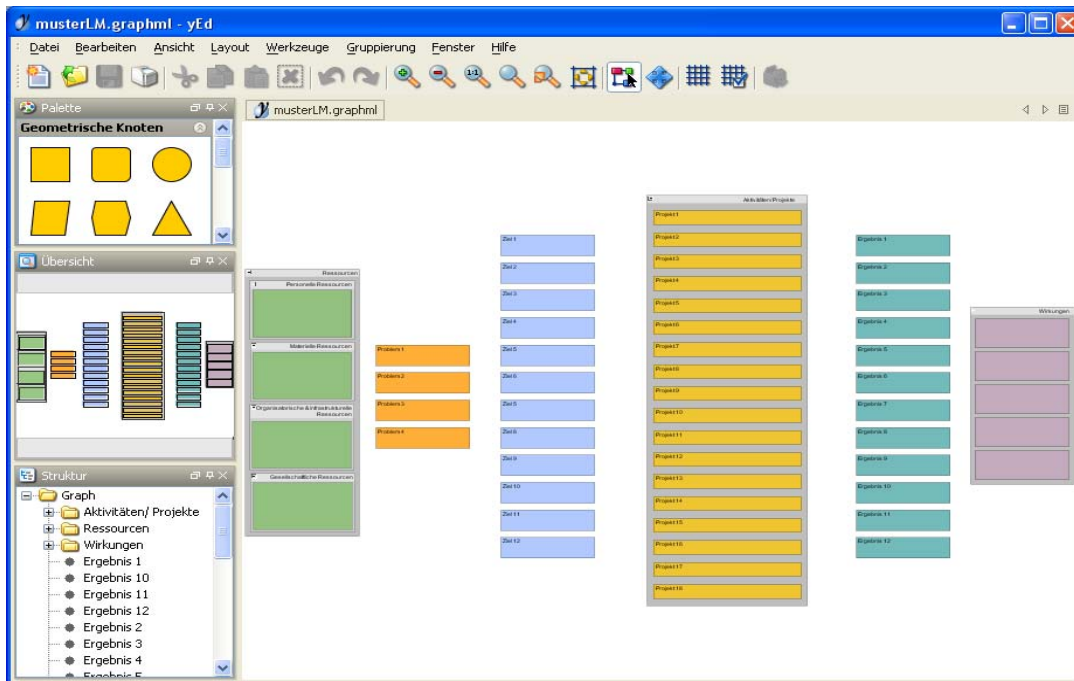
musterLM.graphml - yEd

Datei Bearbeiten Ansicht Layout Werkzeuge Gruppierung Fenster Hilfe

Palette

Geometrische Knoten

Übersicht

Struktur

Graph
Aktivitäten/ Projekte
Ressourcen
Wirkungen
Ergebnis 1
Ergebnis 10
Ergebnis 11
Ergebnis 12
Ergebnis 2
Ergebnis 3
Ergebnis 4
Ergebnis 5

musterLM.graphml

Ressourcen
Personelle Ressourcen
Materielle Ressourcen
Organisatorische & infrastrukturelle Ressourcen
Gesellschaftliche Ressourcen

Problem 1
Problem 2
Problem 3
Problem 4

Ziel 1
Ziel 2
Ziel 3
Ziel 4
Ziel 5
Ziel 6
Ziel 5
Ziel 8
Ziel 9
Ziel 10
Ziel 11
Ziel 12

Aktivitäten/Projekte
Projekt1
Projekt2
Projekt3
Projekt4
Projekt5
Projekt6
Projekt7
Projekt8
Projekt9
Projekt10
Projekt11
Projekt12
Projekt13
Projekt14
Projekt15
Projekt16
Projekt17
Projekt18

Ergebnis 1
Ergebnis 2
Ergebnis 3
Ergebnis 4
Ergebnis 5
Ergebnis 6
Ergebnis 7
Ergebnis 8
Ergebnis 9
Ergebnis 10
Ergebnis 11
Ergebnis 12

Wirkungen